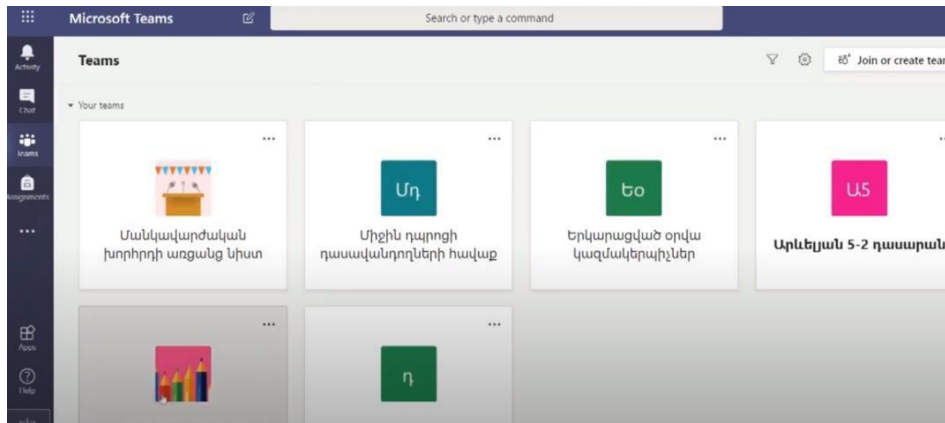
Microsoft Teams

Search or type a command

Activity

Chat

Teams

Assignments

...

Apps

Help

Teams

Join or create tear

Your teams

...

Մանկավարժական խորհրդի առցանց նիստ

...

Մդ

Միջին դպրոցի դասավանդողների հավաք

...

Եօ

Երկարացված օրվա կազմակերպիչներ

...

ԱՏ

Արևելյան 5-2 դասարան

...

...

Դ